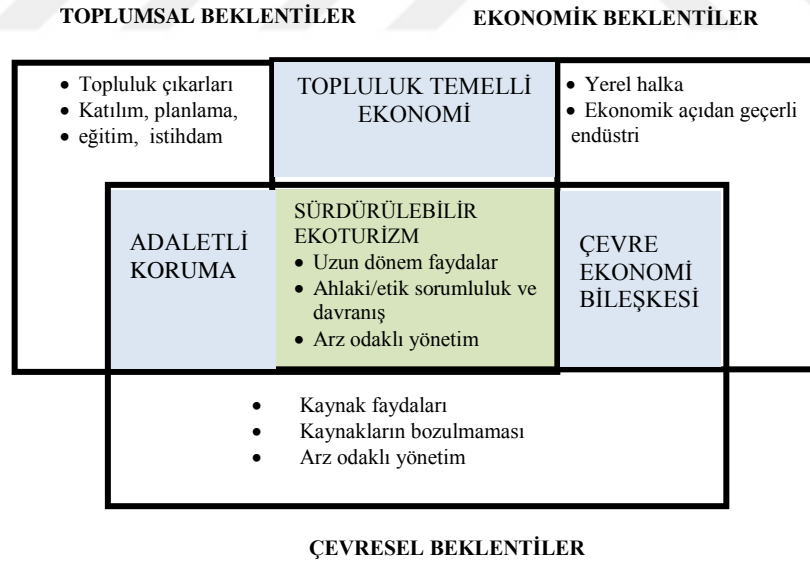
TOPLUMSAL BEKLENTİLER

EKONOMİK BEKLENTİLER

• Topluluk çıkarları
• Katılım, planlama,
• eğitim, istihdam

TOPLULUK TEMELLİ EKONOMİ

• Yerel halka
• Ekonomik açıdan geçerli endüstri

ADALETLİ KORUMA

SÜRDÜRÜLEBİLİR EKOTURİZM
• Uzun dönem faydalar
• Ahlaki/etik sorumluluk ve davranış
• Arz odaklı yönetim

ÇEVRE EKONOMİ BİLEŞKESİ

• Kaynak faydaları
• Kaynakların bozulmaması
• Arz odaklı yönetim

ÇEVRESEL BEKLENTİLER